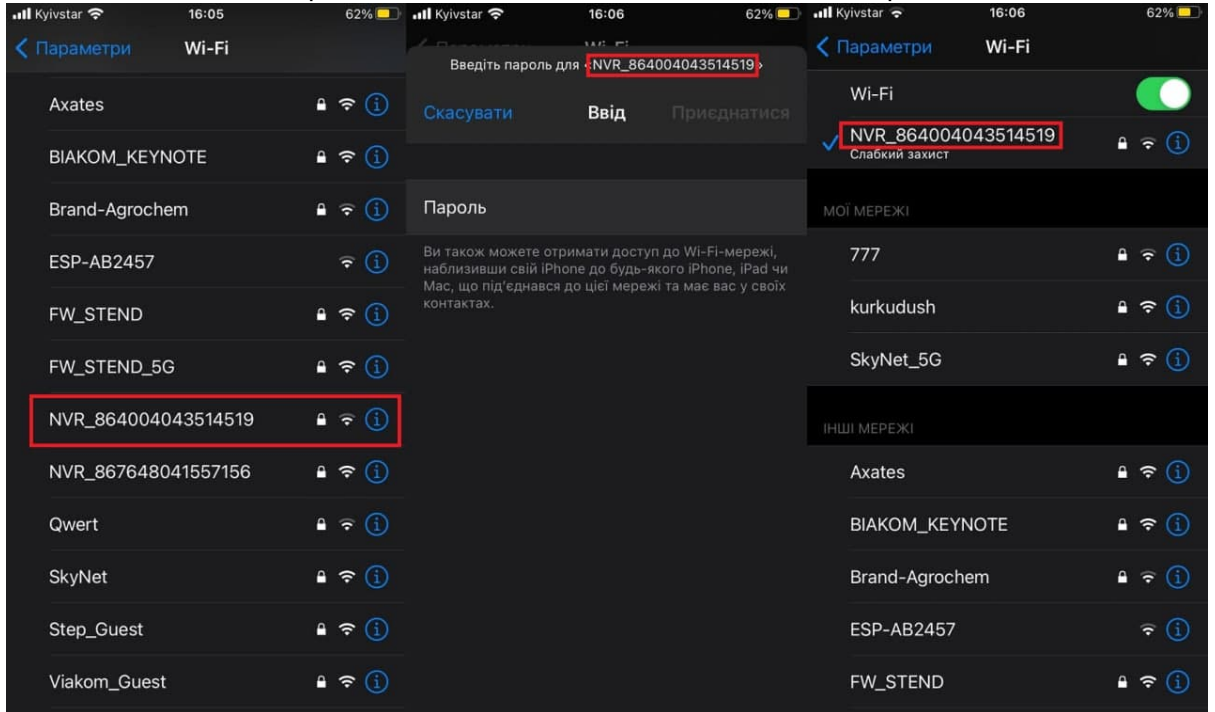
Kyivstar 16:05 62%
Параметри Wi-Fi
Axates
BIAKOM_KEYNOTE
Brand-Agrochem
ESP-AB2457
FW_STEND
FW_STEND_5G
NVR_864004043514519
NVR_867648041557156
Qwert
SkyNet
Step_Guest
Viakom_Guest

Kyivstar 16:06 62%
Введіть пароль для «NVR_864004043514519»
Скасувати Ввід Приєднатися
Пароль
Ви також можете отримати доступ до Wi-Fi-мережі, наблизивши свій iPhone до будь-якого iPhone, iPad чи Mac, що під'єднався до цієї мережі та має вас у своїх контактах.

Kyivstar 16:06 62%
Параметри Wi-Fi
Wi-Fi
NVR_864004043514519
Слабкий захист
МОЇ МЕРЕЖІ
777
kurkudush
SkyNet_5G
ІНШІ МЕРЕЖІ
Axates
BIAKOM_KEYNOTE
Brand-Agrochem
ESP-AB2457
FW_STEND